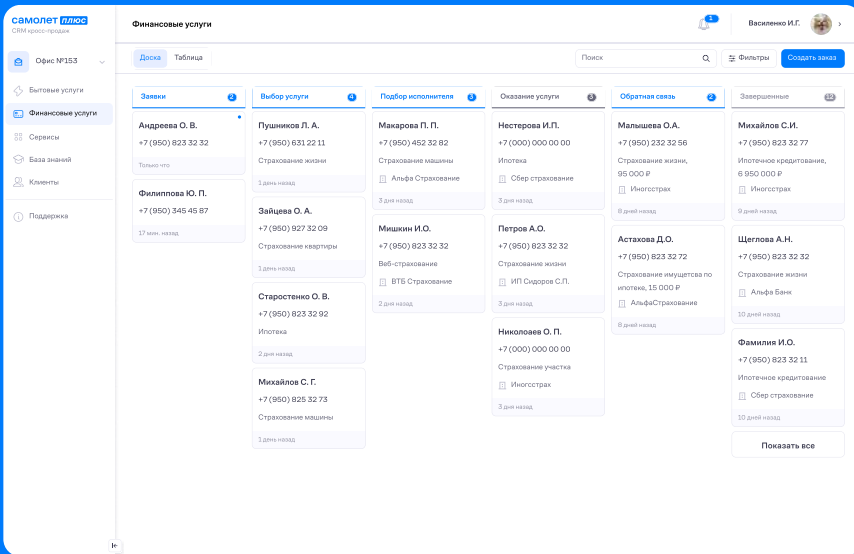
самолет плюс
CRM кросс-продаж

Офис №153

Бытовые услуги
Финансовые услуги
Сервисы
База знаний
Клиенты

Поддержка

Финансовые услуги

1
Василенко И.Г.

Доска Таблица

Поиск

Фильтры
Создать заказ

Заявки 2

Андреева О. В.
+7 (950) 823 32 32
Только что

Филиппова Ю. П.
+7 (950) 345 45 87
17 мин. назад

Выбор услуги 4

Пушников Л. А.
+7 (950) 631 22 11
Страхование жизни
1 день назад

Зайцева О. А.
+7 (950) 927 32 09
Страхование квартиры
1 день назад

Старостенко О. В.
+7 (950) 823 32 92
Ипотека
2 дня назад

Михайлов С. Г.
+7 (950) 825 32 73
Страхование машины
1 день назад

Подбор исполнителя 3

Макарова П. П.
+7 (950) 452 32 82
Страхование машины
Альфа Страхование
3 дня назад

Мишкин И.О.
+7 (950) 823 32 32
Веб-страхование
ВТБ Страхование
2 дня назад

Оказание услуги 3

Нестерова И.П.
+7 (000) 000 00 00
Ипотека
Сбер страхование
3 дня назад

Петров А.О.
+7 (950) 823 32 32
Страхование жизни
ИП Сидоров С.П.
3 дня назад

Николоаев О. П.
+7 (000) 000 00 00
Страхование участка
Инogосстрах
3 дня назад

Обратная связь 2

Малышева О.А.
+7 (950) 232 32 56
Страхование жизни, 95 000 ₽
Иногосстрах
8 дней назад

Астахова Д.О.
+7 (950) 823 32 72
Страхование имущества по ипотеке, 15 000 ₽
АльфаСтрахование
8 дней назад

Завершенные 12

Михайлов С.И.
+7 (950) 823 32 77
Ипотечное кредитование, 6 950 000 ₽
Инogосстрах
9 дней назад

Щеглова А.Н.
+7 (950) 823 32 32
Страхование жизни
Альфа Банк
10 дней назад

Фамилия И.О.
+7 (950) 823 32 11
Ипотечное кредитование
Сбер страхование
10 дней назад

Показать все